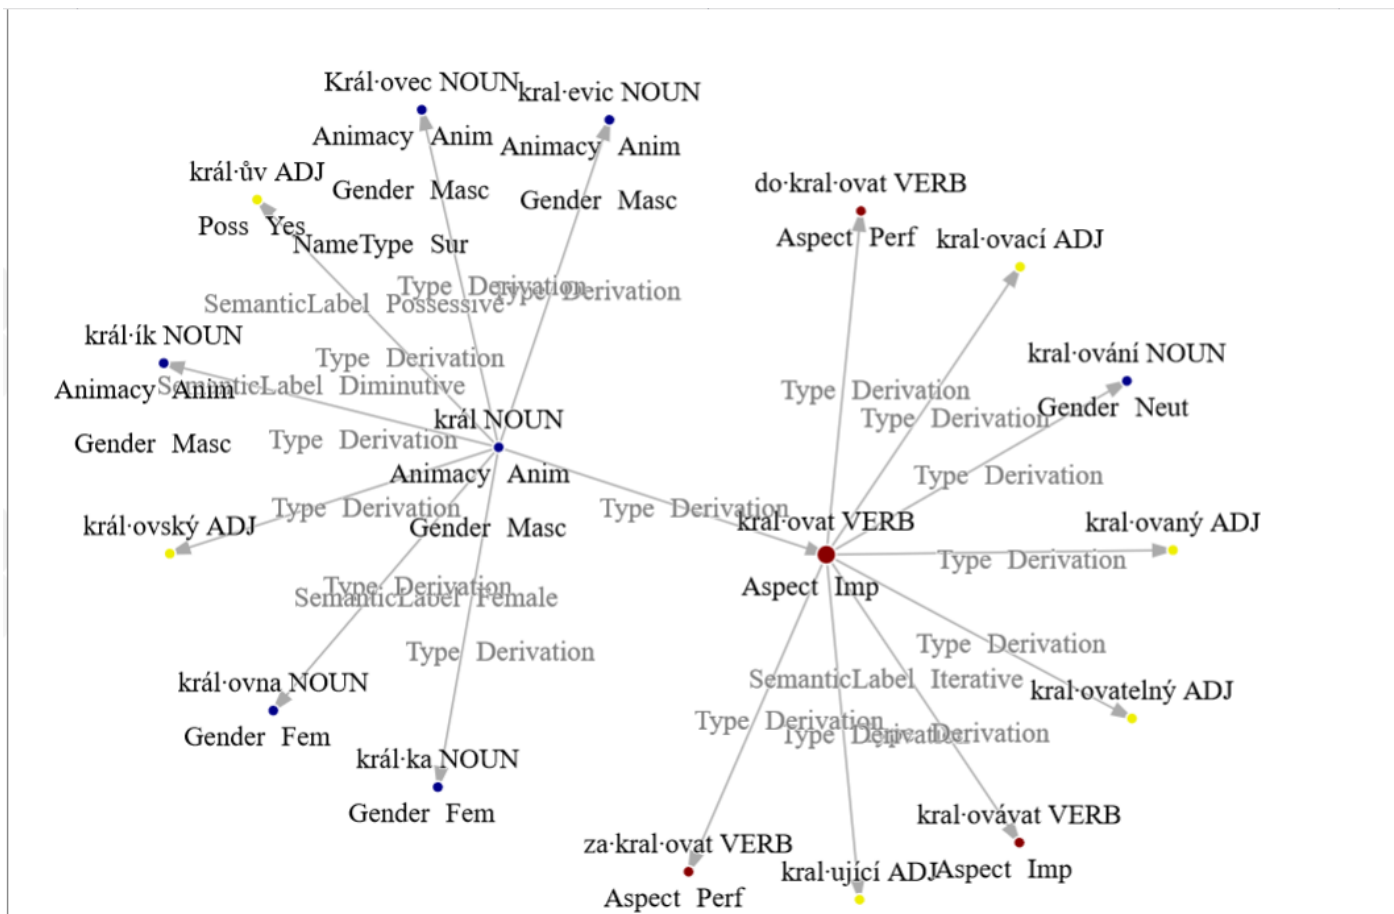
Král·ovec NOUN
Animacy Anim
Gender Masc
NameType Sur

kral·evic NOUN
Animacy Anim
Gender Masc

král·ův ADJ
Poss Yes

do·kral·ovat VERB
Aspect Perf

kral·ovací ADJ

SemanticLabel Possessive
Type Derivation
Type Derivation

král·ík NOUN
Animacy Anim
Gender Masc

Type Derivation
SemanticLabel Diminutive

kral·ování NOUN
Gender Neut

Type Derivation
Type Derivation

král NOUN
Animacy Anim
Gender Masc

Type Derivation

Type Derivation

král·ovský ADJ
Type Derivation

Type Derivation
kral·ovat VERB
Aspect Imp

kral·ovaný ADJ
Type Derivation

Type Derivation
SemanticLabel Female

Type Derivation

Type Derivation
SemanticLabel Iterative
kral·ovatelný ADJ

král·ovna NOUN
Gender Fem

Type Derivation
Type Derivation
Type Derivation

král·ka NOUN
Gender Fem

kral·ovávat VERB
Aspect Imp

za·kral·ovat VERB
Aspect Perf

kral·ující ADJ